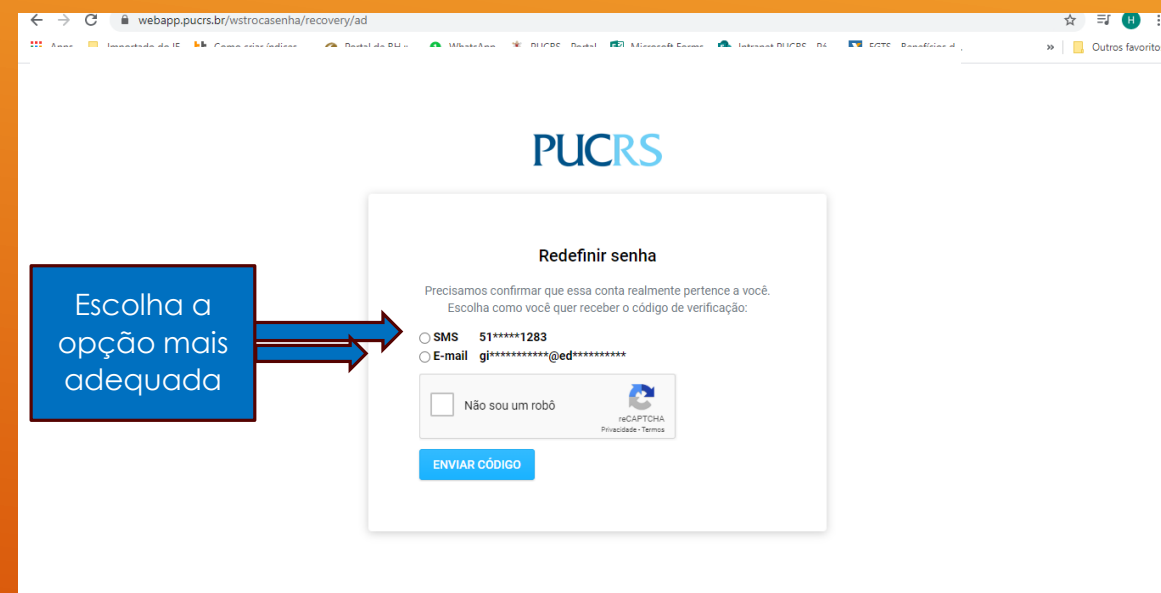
webapp.pucrs.br/wstrocasenha/recovery/ad

Apps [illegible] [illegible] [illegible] WhatsApp PUCRS - Portal Microsoft Forms Intranet PUCRS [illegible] FGTS - Benefícios d... » Outros favoritos

PUCRS

Redefinir senha

Precisamos confirmar que essa conta realmente pertence a você. Escolha como você quer receber o código de verificação:

SMS 51*****1283
E-mail gi***********@ed**********

Não sou um robô
reCAPTCHA
Privacidade - Termos

ENVIAR CÓDIGO

Escolha a opção mais adequada